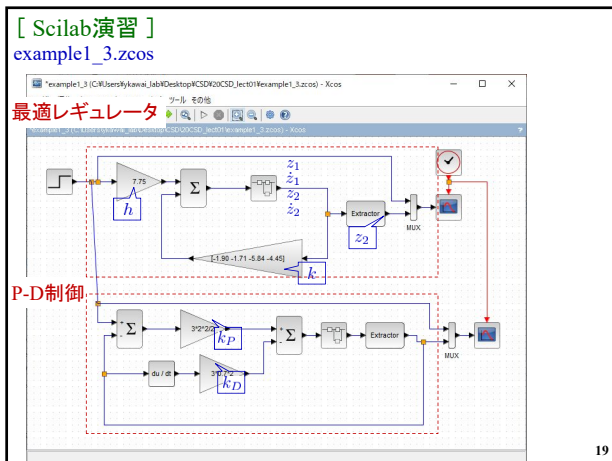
[ Scilab演習 ]
example1_3.zcos

*example1_3 (C:¥Users¥ykawai_lab¥Desktop¥CSD¥20CSD_lect01¥example1_3.zcos) - Xcos

ツール その他

最適レギュレータ

7.75

$h$

$\Sigma$

$z_1$
$\dot{z}_1$
$z_2$
$\dot{z}_2$

Extractor

$z_2$

MUX

[-1.90 -1.71 -5.84 -4.45]

$k$

P-D制御

$\Sigma$

3*2*2/2

$k_P$

$\Sigma$

Extractor

MUX

du / dt

3*0.7*2

$k_D$

19